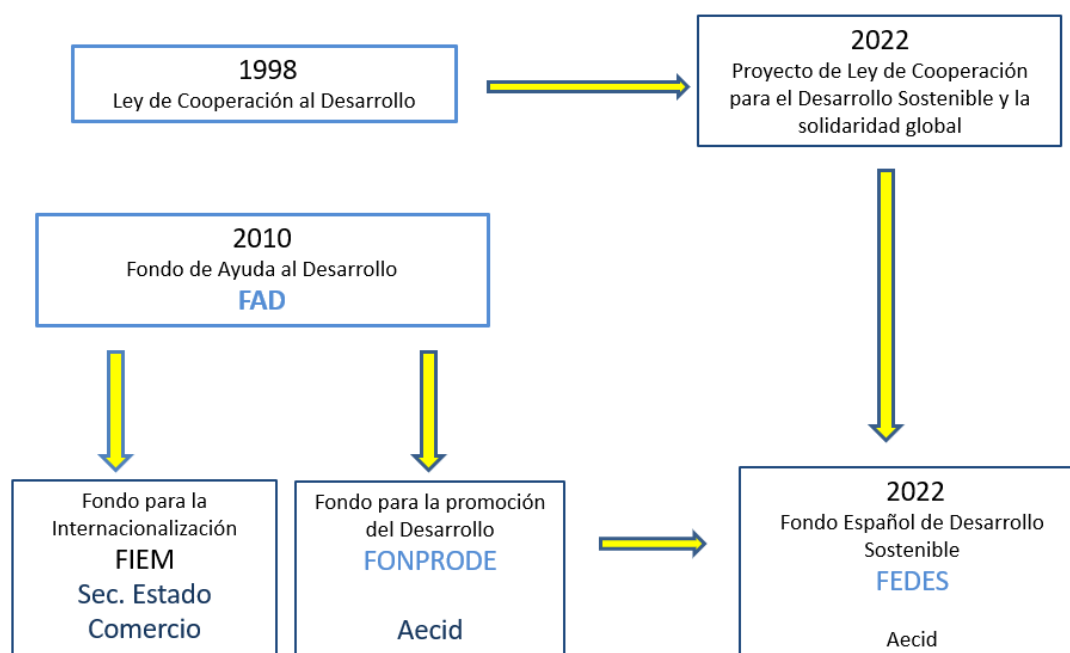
1998
Ley de Cooperación al Desarrollo

2022
Proyecto de Ley de Cooperación para el Desarrollo Sostenible y la solidaridad global

2010
Fondo de Ayuda al Desarrollo
FAD

Fondo para la Internacionalización
FIEM
Sec. Estado Comercio

Fondo para la promoción del Desarrollo
FONPRODE

Aecid

2022
Fondo Español de Desarrollo Sostenible
FEDES

Aecid